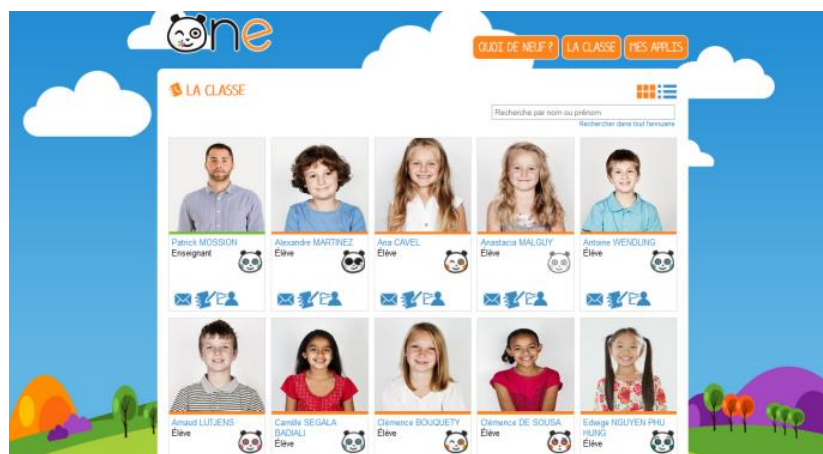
one

QUOI DE NEUF ? LA CLASSE MES APPLIS

LA CLASSE

Recherche par nom ou prénom
Rechercher dans tout l'annuaire

Patrick MOSSION
Enseignant

Alexandre MARTINEZ
Élève

Ana CAVEL
Élève

Anastacia MALGUY
Élève

Antoine WENDLING
Élève

Arnaud LUTJENS
Élève

Camille SEGALA BADIALI
Élève

Clémence BOUQUETY
Élève

Clémence DE SOUSA
Élève

Edwige NGUYEN PHU HUNG
Élève